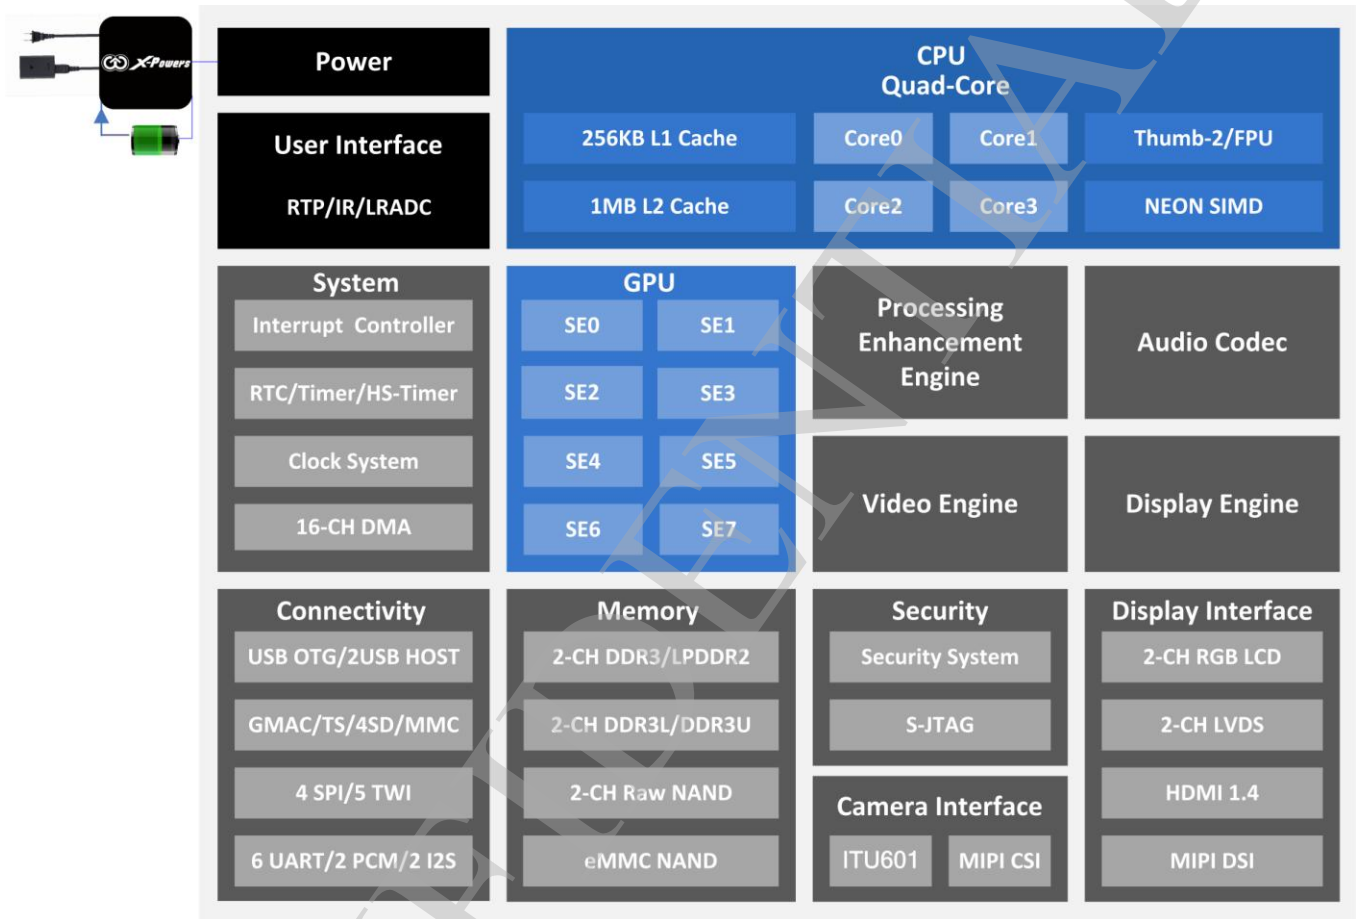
X-Powers

Power

User Interface

RTP/IR/LRADC

CPU
Quad-Core

256KB L1 Cache

Core0

Core1

Thumb-2/FPU

1MB L2 Cache

Core2

Core3

NEON SIMD

System

Interrupt Controller

RTC/Timer/HS-Timer

Clock System

16-CH DMA

GPU

SE0

SE1

SE2

SE3

SE4

SE5

SE6

SE7

Processing Enhancement Engine

Audio Codec

Video Engine

Display Engine

Connectivity

USB OTG/2USB HOST

GMAC/TS/4SD/MMC

4 SPI/5 TWI

6 UART/2 PCM/2 I2S

Memory

2-CH DDR3/LPDDR2

2-CH DDR3L/DDR3U

2-CH Raw NAND

eMMC NAND

Security

Security System

S-JTAG

Camera Interface

ITU601

MIPI CSI

Display Interface

2-CH RGB LCD

2-CH LVDS

HDMI 1.4

MIPI DSI

CONFIDENTIAL